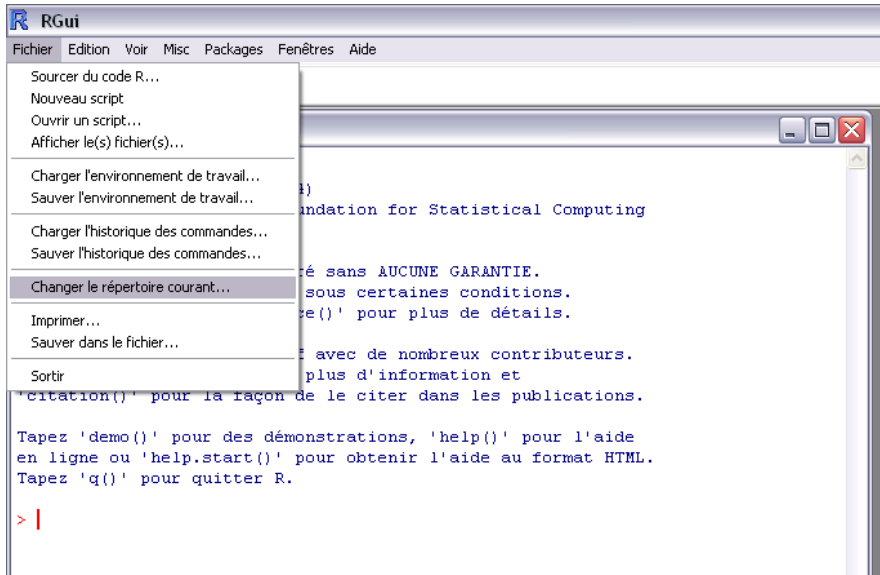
RGui

Fichier Edition Voir Misc Packages Fenêtres Aide

Sourcer du code R...
Nouveau script
Ouvrir un script...
Afficher le(s) fichier(s)...

Charger l'environnement de travail...
Sauver l'environnement de travail...

Charger l'historique des commandes...
Sauver l'historique des commandes...

Changer le répertoire courant...

Imprimer...
Sauver dans le fichier...

Sortir

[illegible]4)
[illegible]ndation for Statistical Computing

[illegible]té sans AUCUNE GARANTIE.
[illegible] sous certaines conditions.
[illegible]ce()' pour plus de détails.

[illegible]f avec de nombreux contributeurs.
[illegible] plus d'information et
'citation()' pour la façon de le citer dans les publications.

Tapez 'demo()' pour des démonstrations, 'help()' pour l'aide
en ligne ou 'help.start()' pour obtenir l'aide au format HTML.
Tapez 'q()' pour quitter R.

>